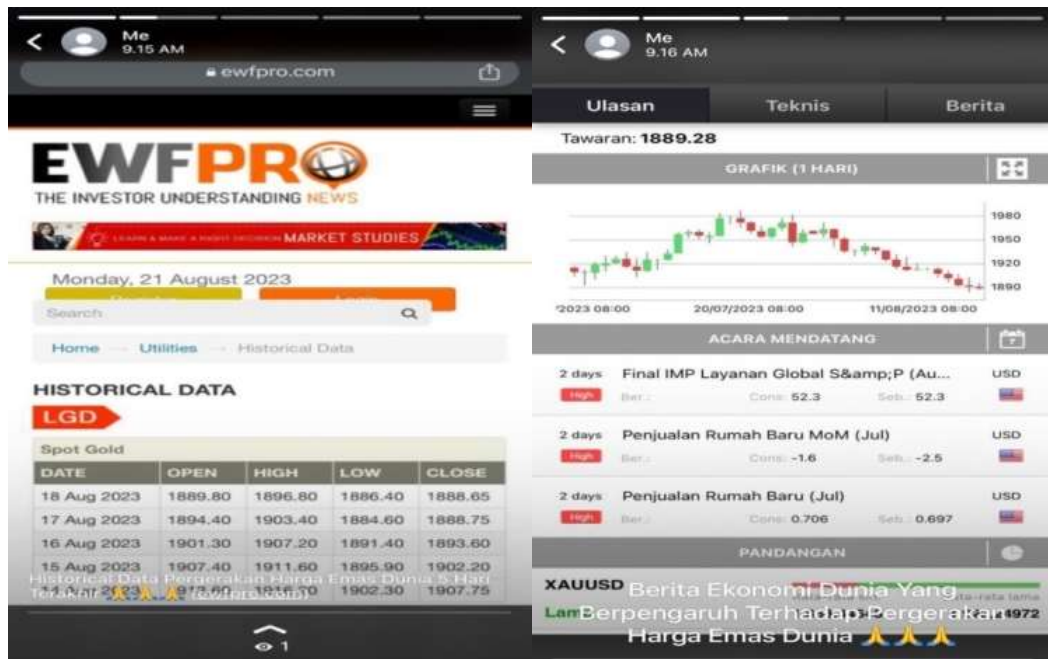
Me
9.15 AM
ewfpro.com

EWFPRO
THE INVESTOR UNDERSTANDING NEWS

MARKET STUDIES

Monday, 21 August 2023

Search

Home — Utilities — Historical Data

HISTORICAL DATA

LGD

Spot Gold

| DATE | OPEN | HIGH | LOW | CLOSE |
|---|---|---|---|---|
| 18 Aug 2023 | 1889.80 | 1896.80 | 1886.40 | 1888.65 |
| 17 Aug 2023 | 1894.40 | 1903.40 | 1884.60 | 1888.75 |
| 16 Aug 2023 | 1901.30 | 1907.20 | 1891.40 | 1893.60 |
| 15 Aug 2023 | 1907.40 | 1911.60 | 1895.90 | 1902.20 |
| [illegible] | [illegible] | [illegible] | 1902.30 | 1907.75 |

Historical Data Pergerakan Harga Emas Dunia 5 Hari Terakhir 🙏🙏🙏 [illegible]

1

Me
9.16 AM

Ulasan
Teknis
Berita

Tawaran: 1889.28

GRAFIK (1 HARI)

1980
1950
1920
1890

'2023 08:00
20/07/2023 08:00
11/08/2023 08:00

ACARA MENDATANG

2 days
Final IMP Layanan Global S&amp;P (Au...
USD
High
Ber.:
Cons: 52.3
Seb.: 52.3

2 days
Penjualan Rumah Baru MoM (Jul)
USD
High
Ber.:
Cons: -1.6
Seb.: -2.5

2 days
Penjualan Rumah Baru (Jul)
USD
High
Ber.:
Cons: 0.706
Seb.: 0.697

PANDANGAN

XAUUSD
Lan
rata-rata lama
1972

Berita Ekonomi Dunia Yang Berpengaruh Terhadap Pergerakan Harga Emas Dunia 🙏🙏🙏